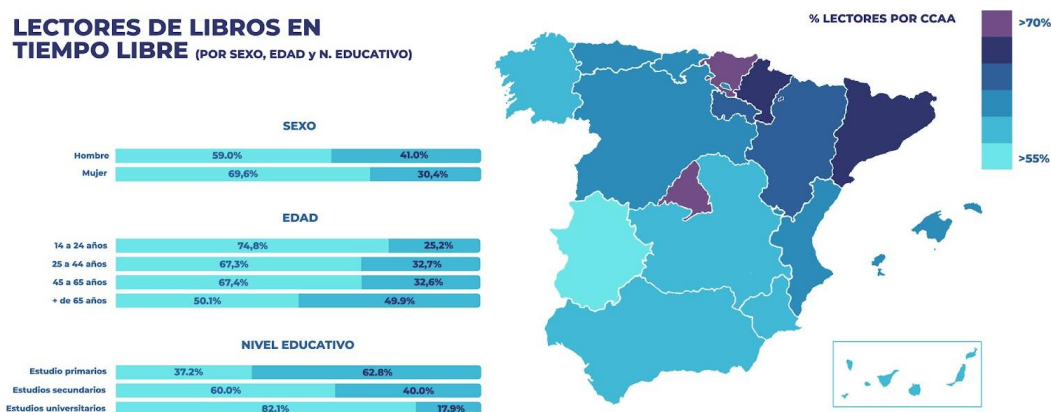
LECTORES DE LIBROS EN TIEMPO LIBRE (POR SEXO, EDAD y N. EDUCATIVO)

SEXO

| | | |
|---|---|---|
| Hombre | 59.0% | 41.0% |
| Mujer | 69,6% | 30,4% |

EDAD

| | | |
|---|---|---|
| 14 a 24 años | 74,8% | 25,2% |
| 25 a 44 años | 67,3% | 32,7% |
| 45 a 65 años | 67,4% | 32,6% |
| + de 65 años | 50.1% | 49.9% |

NIVEL EDUCATIVO

| | | |
|---|---|---|
| Estudio primarios | 37.2% | 62.8% |
| Estudios secundarios | 60.0% | 40.0% |
| Estudios universitarios | 82.1% | 17.9% |

% LECTORES POR CCAA

>70%

>55%